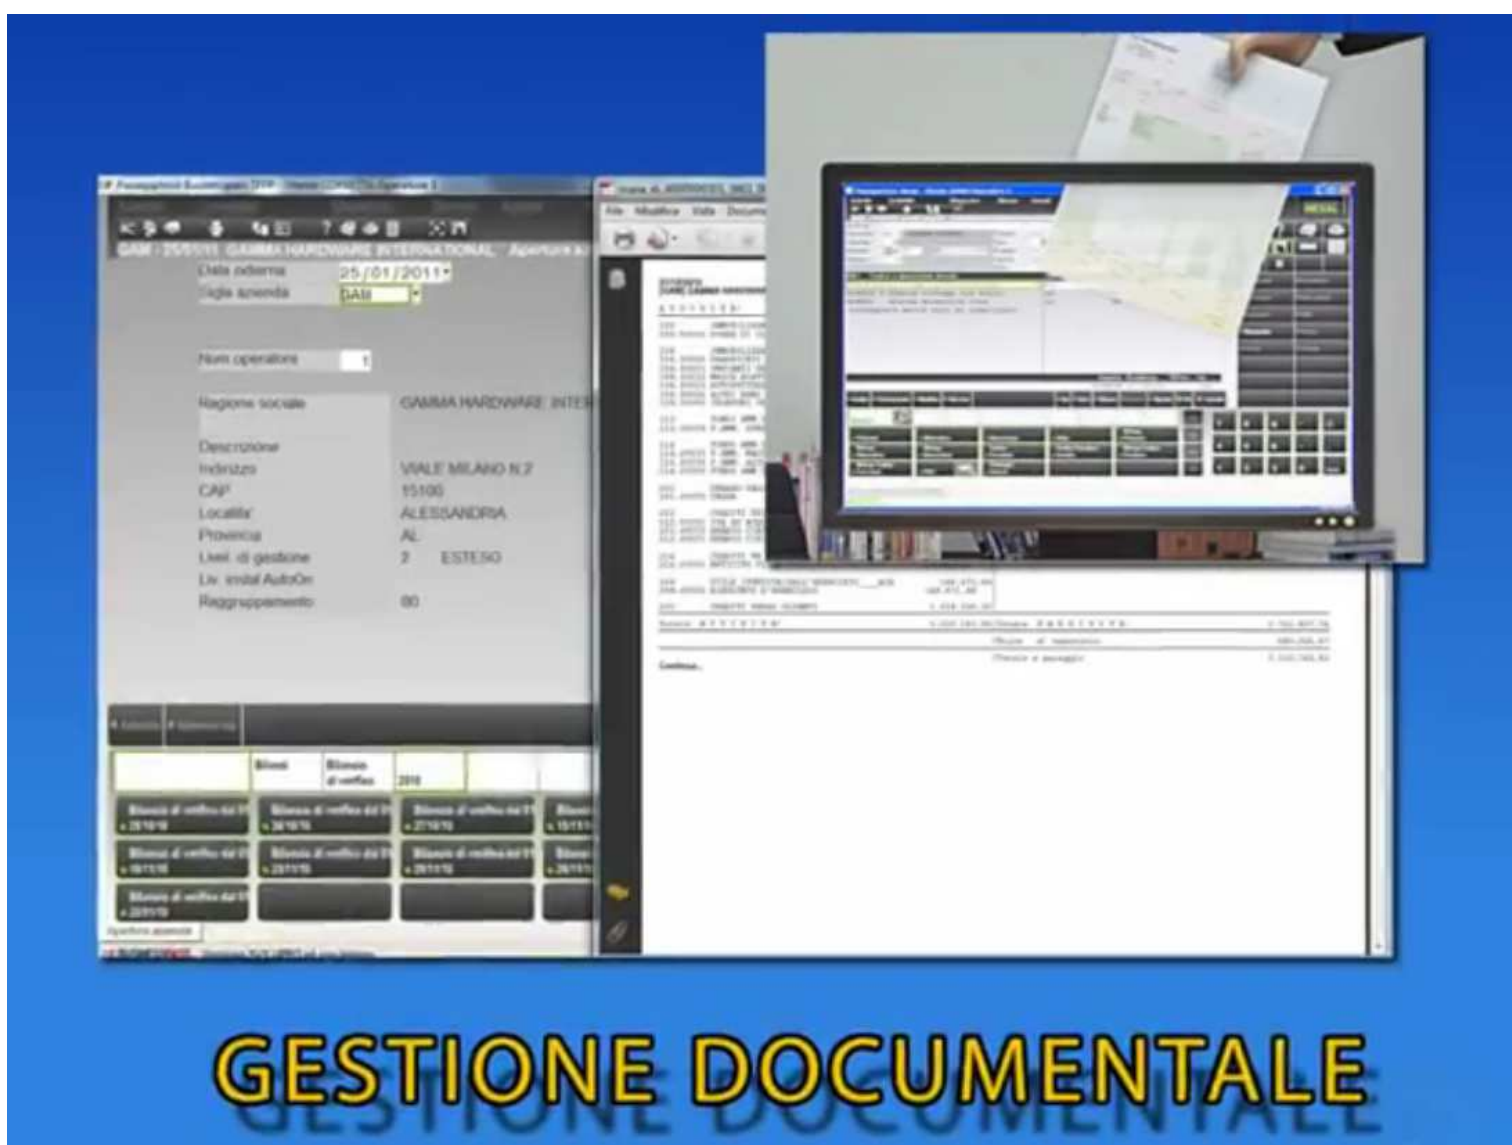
Data odierna 25/01/2011
Sigla azienda DAB

Num operatore 1

Ragione sociale GAMMA HARDWARE INTER

Descrizione
Indirizzo VIALE MILANO N.2
CAP 15100
Località ALESSANDRIA
Provincia AL
Livel. di gestione 2 ESTESO
Liv. instal AutoOn
Raggruppamento 80

Bilanci
Bilancio di verifica
2010

File Modifica Vista

GESTIONE DOCUMENTALE